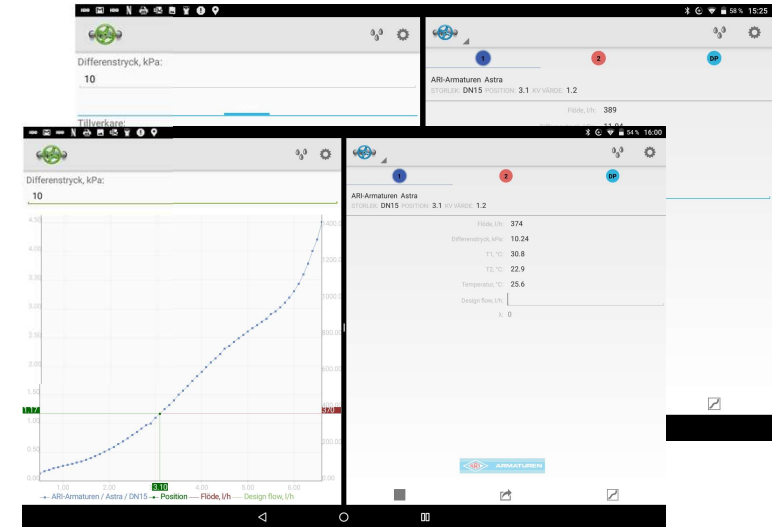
58 % 15:25

Differenstryck, kPa:

10

Tillverkare:

1 2 DP

ARI-Armaturen Astra

STORLEK: DN15 POSITION: 3.1 KV VÄRDE: 1.2

Flöde, l/h: 389

54 % 16:00

Differenstryck, kPa:

10

4.50
4.00
3.50
3.00
2.50
2.00
1.50
1.17
1.00
0.50
0.00

1.00 2.00 3.10 4.00 5.00 6.00

1400.0
1200.0
1000.0
800.0
600.0
400.0
370
200.0

ARI-Armaturen / Astra / DN15 — Position — Flöde, l/h — Design flow, l/h

1 2 DP

ARI-Armaturen Astra

STORLEK: DN15 POSITION: 3.1 KV VÄRDE: 1.2

Flöde, l/h: 374

Differenstryck, kPa: 10.24

T1, °C: 30.8

T2, °C: 22.9

Temperatur, °C: 25.6

Design flow, l/h:

λ: 0

ARI ARMATUREN